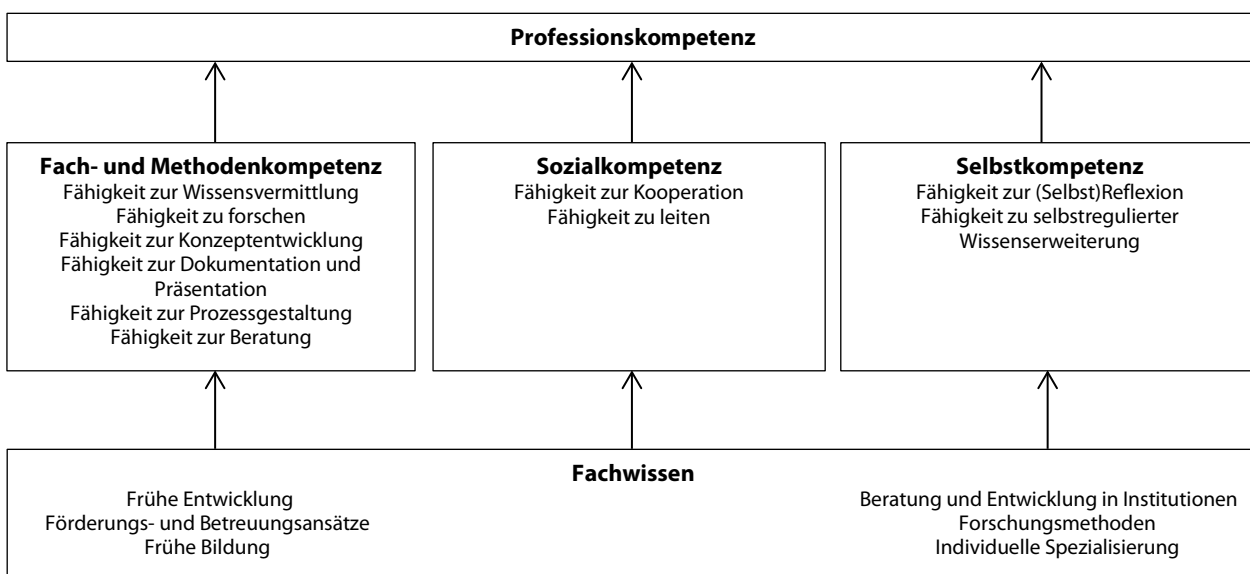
Professionskompetenz

Fach- und Methodenkompetenz
Fähigkeit zur Wissensvermittlung
Fähigkeit zu forschen
Fähigkeit zur Konzeptentwicklung
Fähigkeit zur Dokumentation und Präsentation
Fähigkeit zur Prozessgestaltung
Fähigkeit zur Beratung

Sozialkompetenz
Fähigkeit zur Kooperation
Fähigkeit zu leiten

Selbstkompetenz
Fähigkeit zur (Selbst)Reflexion
Fähigkeit zu selbstregulierter Wissenserweiterung

Fachwissen
Frühe Entwicklung
Förderungs- und Betreuungsansätze
Frühe Bildung

Beratung und Entwicklung in Institutionen
Forschungsmethoden
Individuelle Spezialisierung